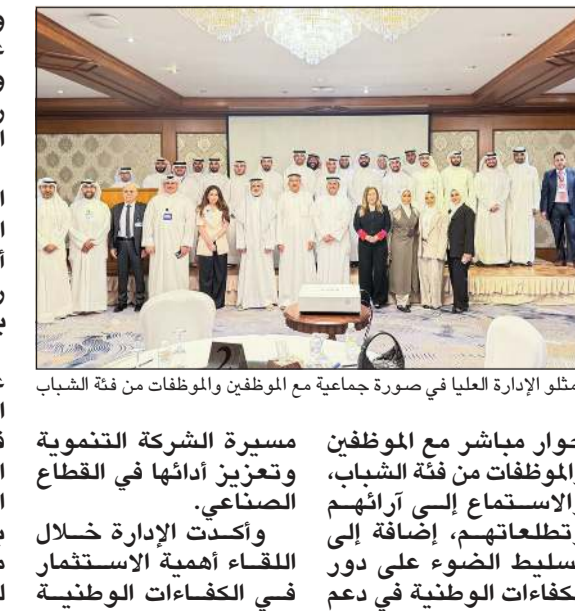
مثلو الإدارة العليا في صورة جماعية مع الموظفين والموظفات من فئة الشباب

حوار مباشر مع الموظفين والموظفات من فئة الشباب، والاستماع إلى آرائهم وتطلعاتهم، إضافة إلى تسليط الضوء على دور الكفاءات الوطنية في دعم

مسيرة الشركة التنموية وتعزيز أدائها في القطاع الصناعي.

وأكدت الإدارة خلال اللقاء أهمية الاستثمار في الكفاءات الوطنية